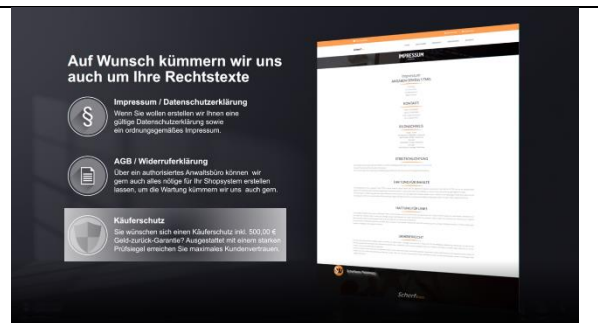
Auf Wunsch kümmern wir uns auch um Ihre Rechtstexte

§

Impressum / Datenschutzerklärung

Wenn Sie wollen erstellen wir Ihnen eine gültige Datenschutzerklärung sowie ein ordnungsgemäßes Impressum.

AGB / Widerruferklärung

Über ein authorisiertes Anwaltsbüro können wir gern auch alles nötige für Ihr Shopsystem erstellen lassen, um die Wartung kümmern wir uns auch gern.

Käuferschutz

Sie wünschen sich einen Käuferschutz inkl. 500,00 € Geld-zurück-Garantie? Ausgestattet mit einem starken Prüfsiegel erreichen Sie maximales Kundenvertrauen.

IMPRESSUM

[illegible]